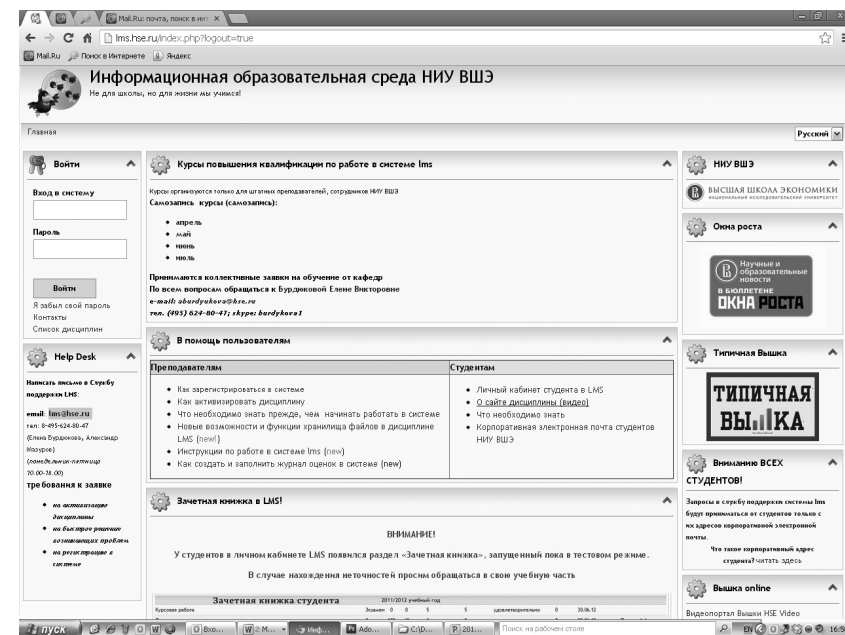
Mail.Ru: почта, поиск в инт ×

lms.hse.ru/index.php?logout=true

Mail.Ru Поиск в Интернете Яндекс

Информационная образовательная среда НИУ ВШЭ
Не для школы, но для жизни мы учимся!

Главная

Русский

Войти

Вход в систему

Пароль

Войти

Я забыл свой пароль
Контакты
Список дисциплин

Help Desk

Написать письмо в Службу поддержки LMS:

email: lms@hse.ru
тел: 8-495-624-80-47
(Елена Бурдюкова, Александр Мазуров)
(понедельник-пятница 10.00-18.00)
требования к заявке

- на активизацию дисциплины
- на быстрое решение возникающих проблем
- на регистрацию в системе

Курсы повышения квалификации по работе в системе lms

Курсы организуются только для штатных преподавателей, сотрудников НИУ ВШЭ
Самозапись курсы (самозапись):

- апрель
- май
- июнь
- июль

Принимаются коллективные заявки на обучение от кафедр
По всем вопросам обращаться к Бурдюковой Елене Викторовне
e-mail: eburdyukova@hse.ru
тел. (495) 624-80-47; skype: burdykova1

В помощь пользователям

| Преподавателям | Студентам |
|---|---|
| Как зарегистрироваться в системе<br>Как активизировать дисциплину<br>Что необходимо знать прежде, чем начинать работать в системе<br>Новые возможности и функции хранилища файлов в дисциплине LMS (new!)<br>Инструкции по работе в системе lms (new)<br>Как создать и заполнить журнал оценок в системе (new) | Личный кабинет студента в LMS<br>О сайте дисциплины (видео)<br>Что необходимо знать<br>Корпоративная электронная почта студентов НИУ ВШЭ |

Зачетная книжка в LMS!

ВНИМАНИЕ!

У студентов в личном кабинете LMS появился раздел «Зачетная книжка», запущенный пока в тестовом режиме.

В случае нахождения неточностей просим обращаться в свою учебную часть

Зачетная книжка студента 2011/2012 учебный год
Курсовая работа Экзамен 0 0 5 5 удовлетворительно 0 30.06.12

НИУ ВШЭ

ВЫСШАЯ ШКОЛА ЭКОНОМИКИ
НАЦИОНАЛЬНЫЙ ИССЛЕДОВАТЕЛЬСКИЙ УНИВЕРСИТЕТ

Окна роста

Научные и образовательные новости
В БЮЛЛЕТЕНЕ
ОКНА РОСТА

Типичная Вышка

ТИПИЧНАЯ ВЫШКА

Вниманию ВСЕХ СТУДЕНТОВ!

Запросы в службу поддержки системы lms будут приниматься от студентов только с их адресов корпоративной электронной почты.
Что такое корпоративный адрес студента? читать здесь

Вышка online

Видеопортал Вышки HSE Video

пуск Вхо... 2 M... Инф... Ado... C:\D... 201... Поиск на рабочем столе EN 16:5